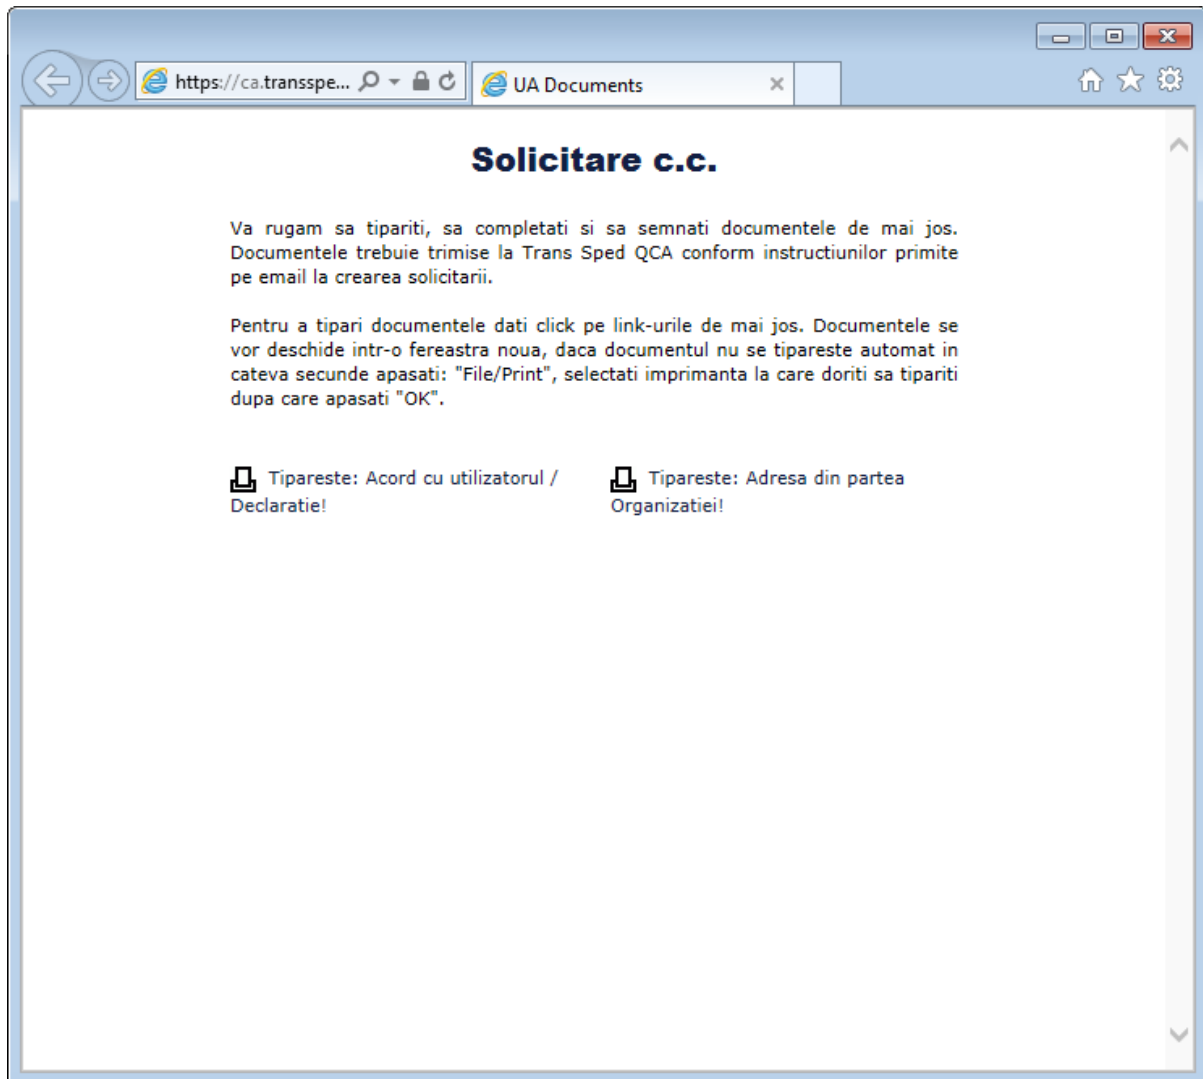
https://ca.transspe...

UA Documents

Solicitare c.c.

Va rugam sa tipariti, sa completati si sa semnati documentele de mai jos. Documentele trebuie trimise la Trans Sped QCA conform instructiunilor primite pe email la crearea solicitarii.

Pentru a tipari documentele dati click pe link-urile de mai jos. Documentele se vor deschide intr-o fereastra noua, daca documentul nu se tipareste automat in cateva secunde apasati: "File/Print", selectati imprimanta la care doriti sa tipariti dupa care apasati "OK".

Tipareste: Acord cu utilizatorul / Declaratie!

Tipareste: Adresa din partea Organizatiei!